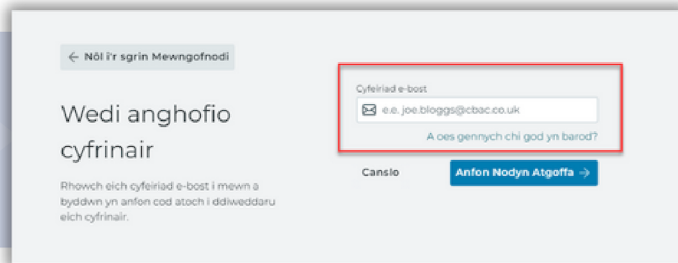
← Nôl i'r sgrin Mewngofnodi

Wedi anghofio cyfrinair

Rhowch eich cyfeiriad e-bost i mewn a byddwn yn anfon cod atoch i ddiweddaru eich cyfrinair.

Cyfeiriad e-bost

e.e. joe.bloggs@cbac.co.uk

A oes gennych chi god yn barod?

Canslo

Anfon Nodyn Atgoffa →